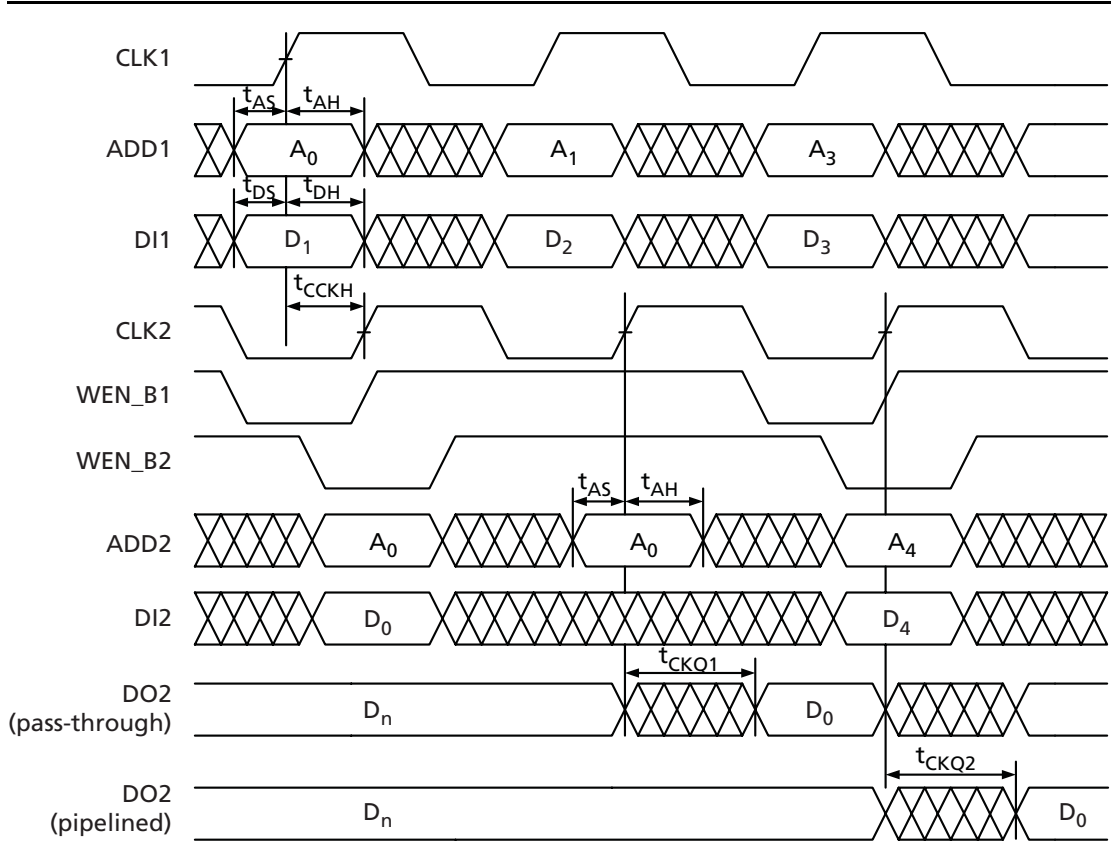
CLK1

$t_{AS}$ $t_{AH}$

ADD1 $A_0$ $A_1$ $A_3$

$t_{DS}$ $t_{DH}$

DI1 $D_1$ $D_2$ $D_3$

$t_{CCKH}$

CLK2

WEN_B1

WEN_B2

$t_{AS}$ $t_{AH}$

ADD2 $A_0$ $A_0$ $A_4$

DI2 $D_0$ $D_4$

$t_{CKQ1}$

DO2 (pass-through) $D_n$ $D_0$

$t_{CKQ2}$

DO2 (pipelined) $D_n$ $D_0$